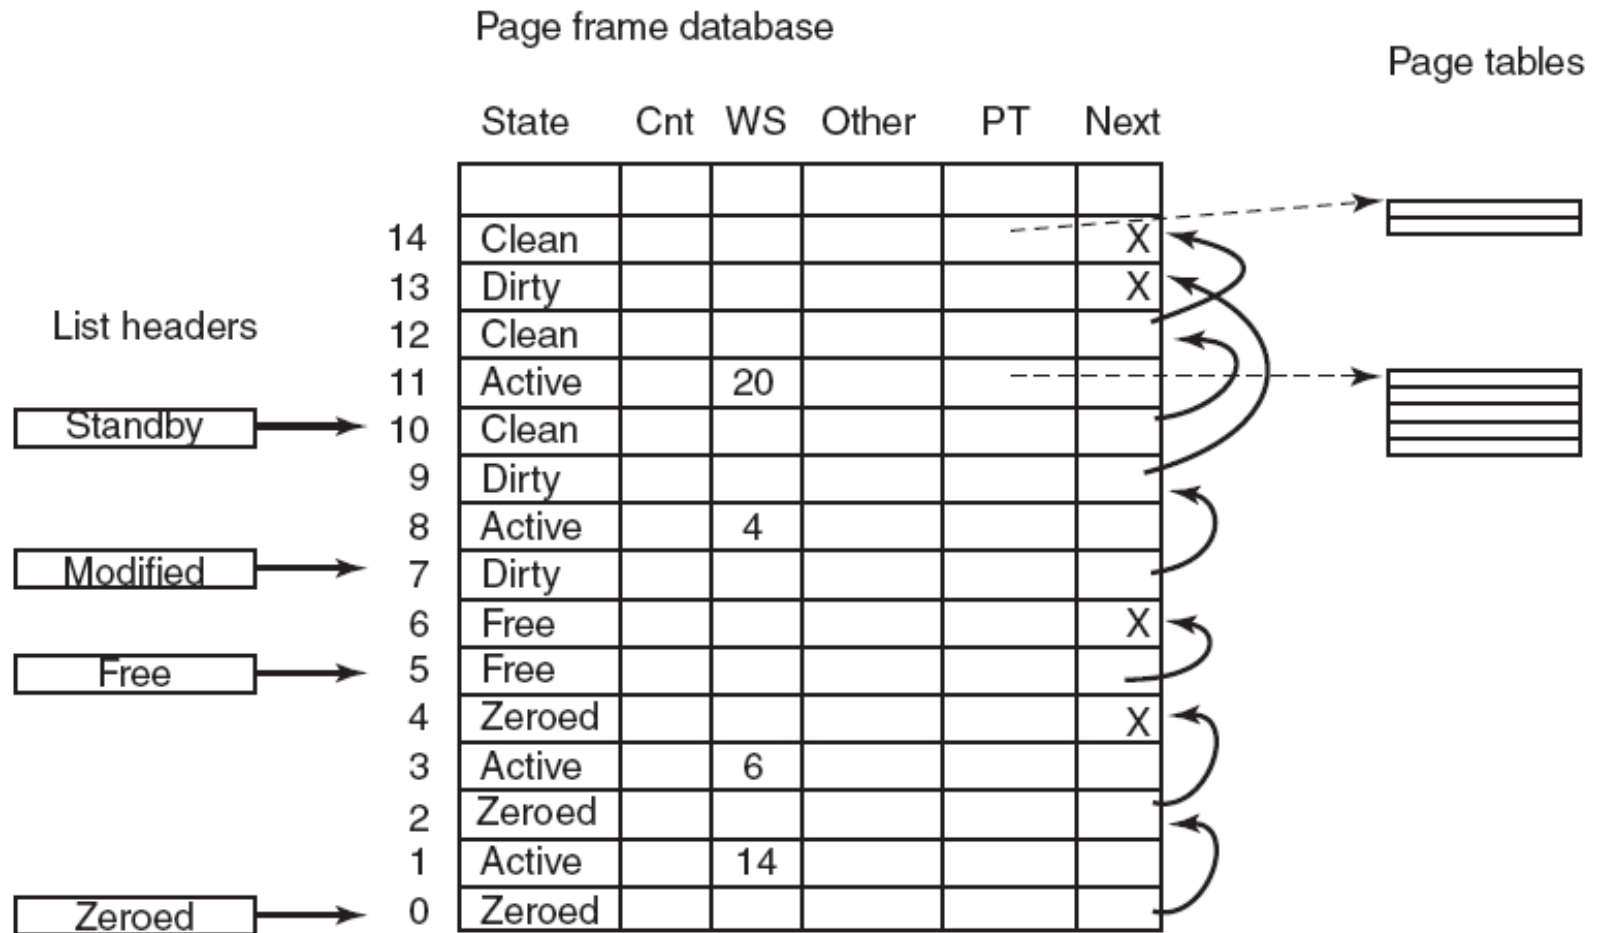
Page frame database

Page tables

List headers

Standby

Modified

Free

Zeroed

| | State | Cnt | WS | Other | PT | Next |
|---|---|---|---|---|---|---|
| | | | | | | |
| 14 | Clean | | | | | X |
| 13 | Dirty | | | | | X |
| 12 | Clean | | | | | |
| 11 | Active | | 20 | | | |
| 10 | Clean | | | | | |
| 9 | Dirty | | | | | |
| 8 | Active | | 4 | | | |
| 7 | Dirty | | | | | |
| 6 | Free | | | | | X |
| 5 | Free | | | | | |
| 4 | Zeroed | | | | | X |
| 3 | Active | | 6 | | | |
| 2 | Zeroed | | | | | |
| 1 | Active | | 14 | | | |
| 0 | Zeroed | | | | | |